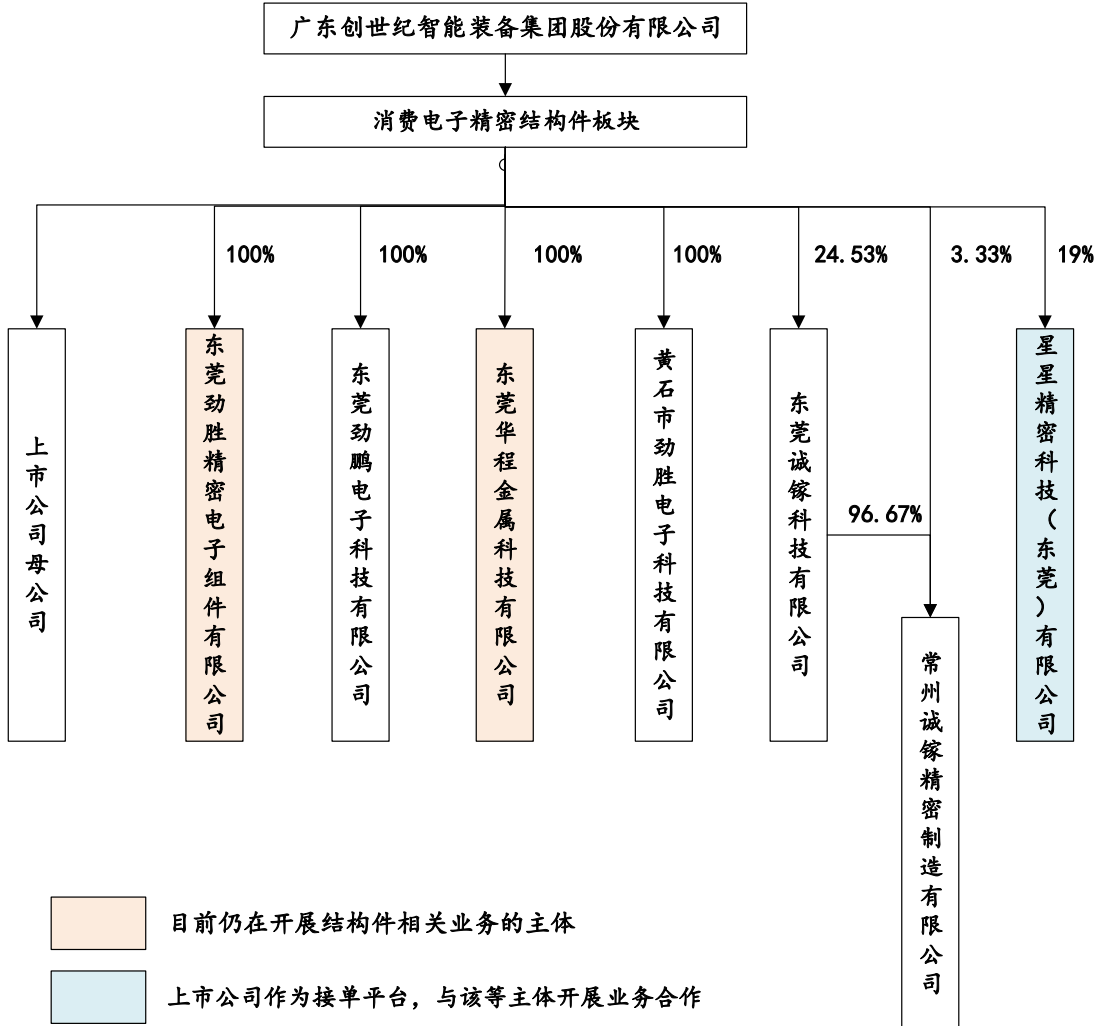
广东创世纪智能装备集团股份有限公司

消费电子精密结构件板块

100%

100%

100%

100%

24.53%

3.33%

19%

上市公司母公司

东莞劲胜精密电子组件有限公司

东莞劲鹏电子科技有限公司

东莞华程金属科技有限公司

黄石市劲胜电子科技有限公司

东莞诚镓科技有限公司

96.67%

星星精密科技（东莞）有限公司

常州诚镓精密制造有限公司

目前仍在开展结构件相关业务的主体

上市公司作为接单平台，与该等主体开展业务合作